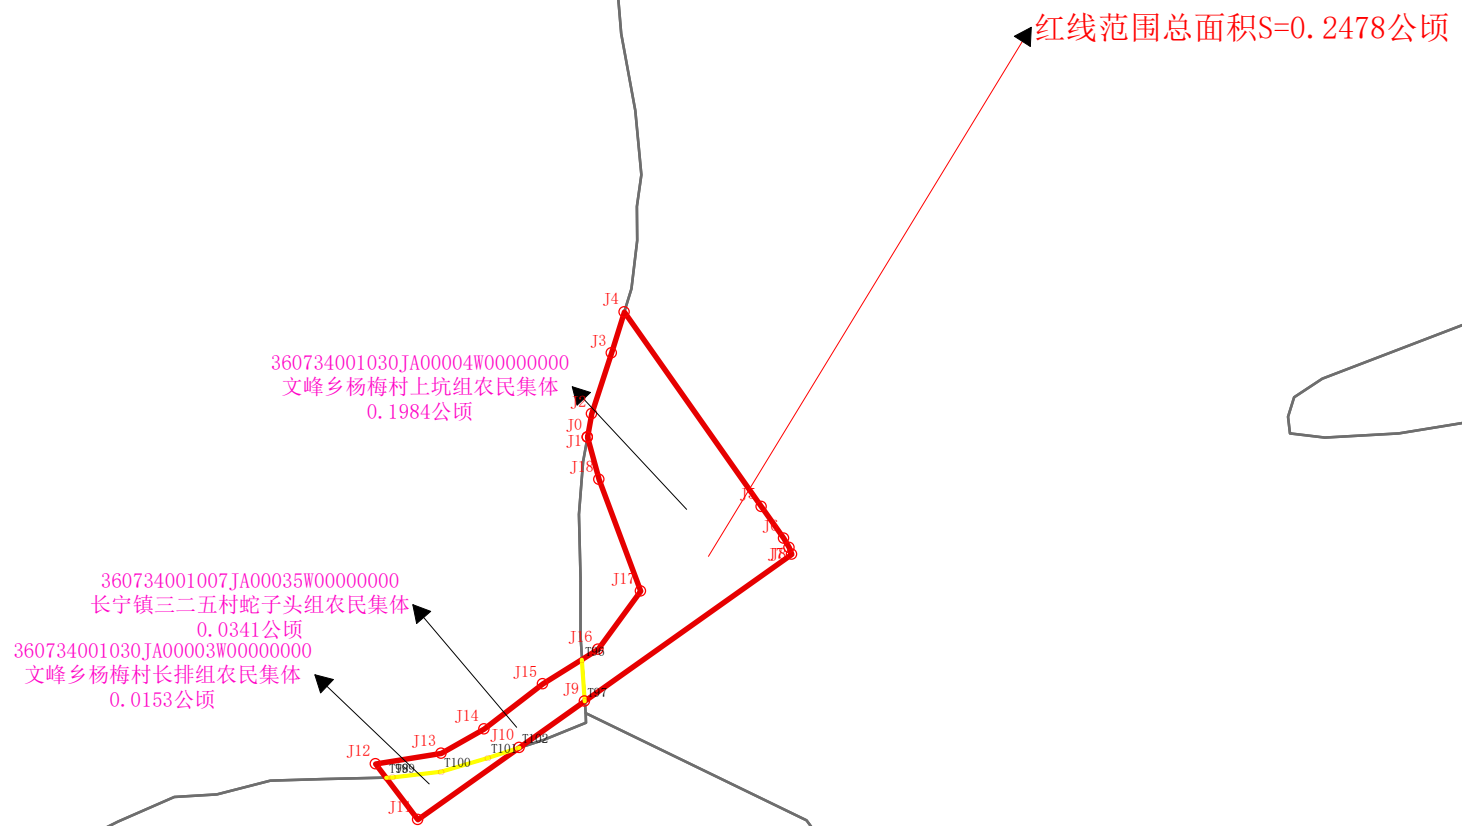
红线范围总面积S=0.2478公顷

J4
J3
360734001030JA00004W00000000
文峰乡杨梅村上坑组农民集体
0.1984公顷
J2
J0
J1
J18
J5
J6
J7
J8
J17
360734001007JA00035W00000000
长宁镇三二五村蛇子头组农民集体
0.0341公顷
360734001030JA00003W00000000
文峰乡杨梅村长排组农民集体
0.0153公顷
J16
T98
J15
J9
T97
J14
J10
T102
J13
T101
J12
T99
T100
J11